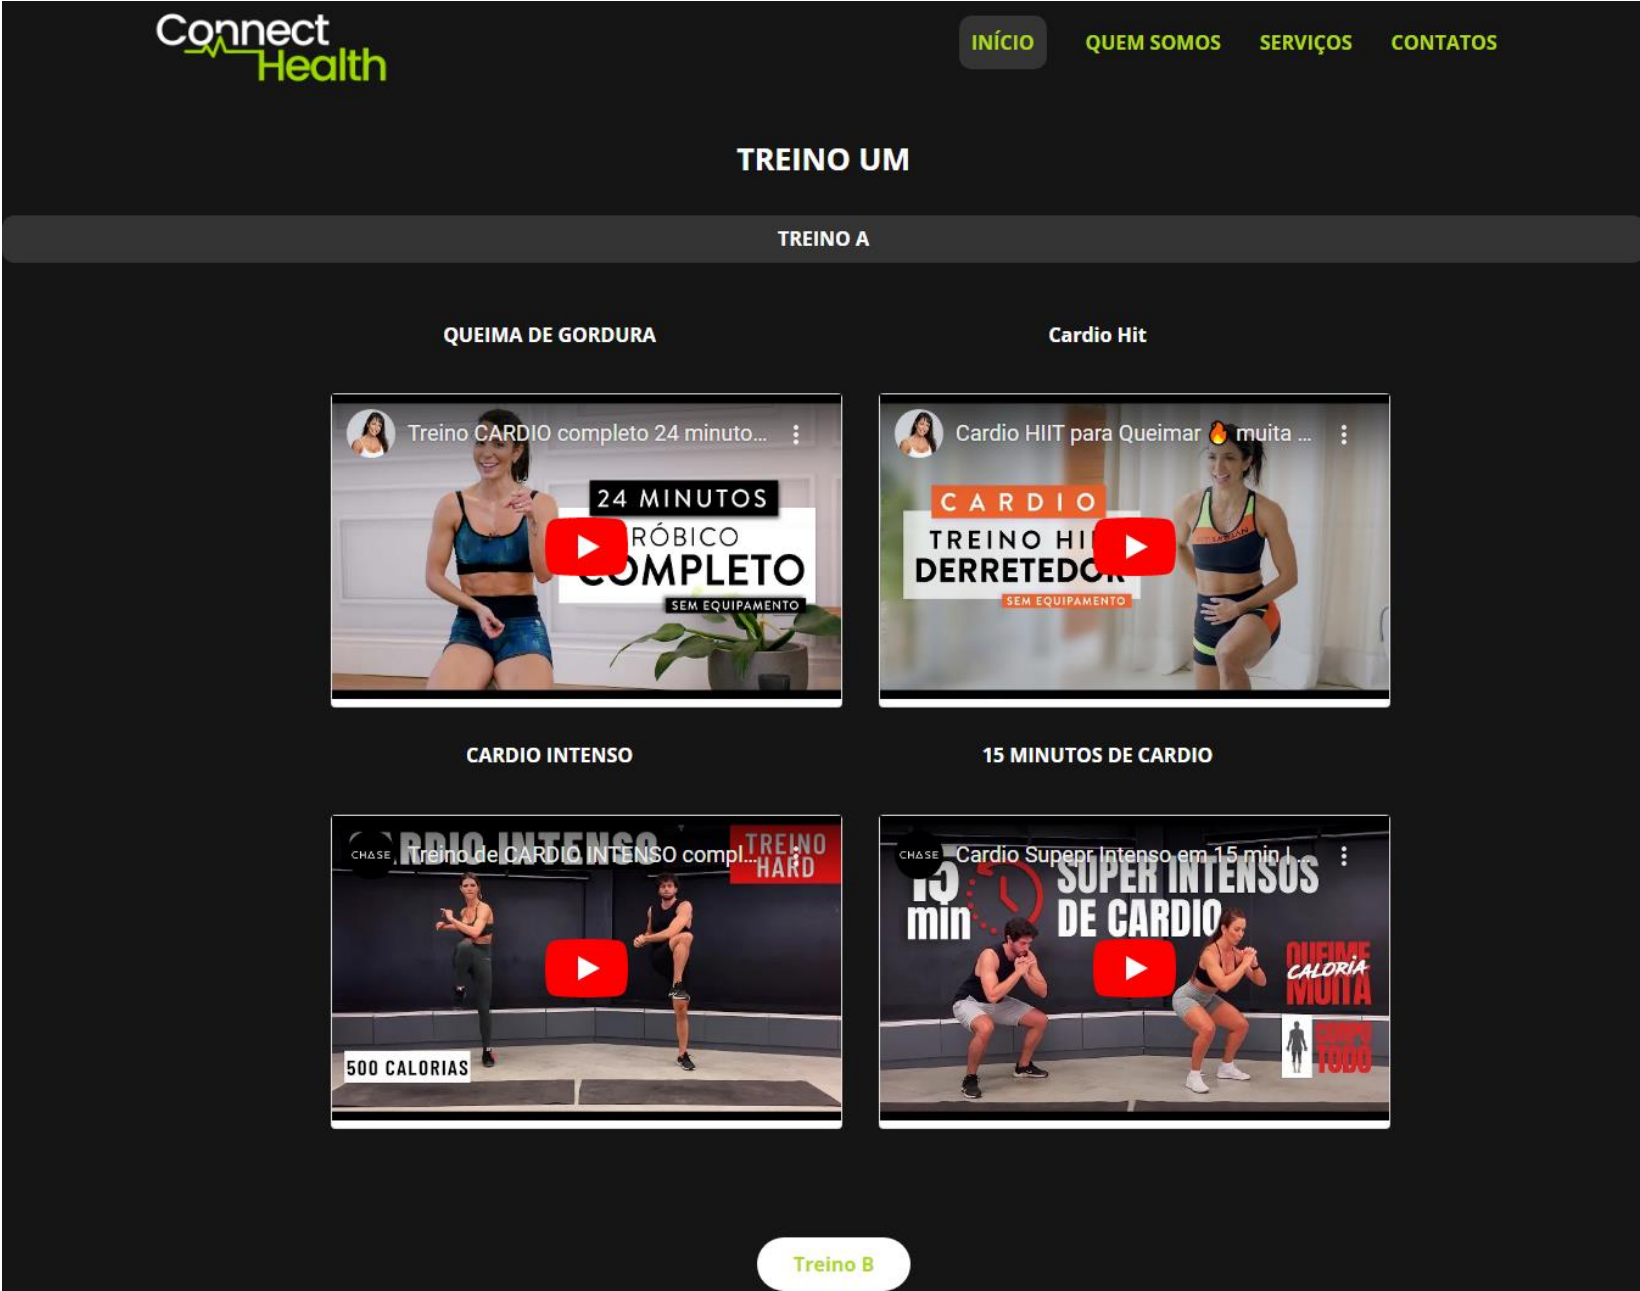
Connect Health

INÍCIO QUEM SOMOS SERVIÇOS CONTATOS

TREINO UM

TREINO A

QUEIMA DE GORDURA

Cardio Hit

Treino CARDIO completo 24 minuto...

24 MINUTOS
RÓBICO
COMPLETO
SEM EQUIPAMENTO

Cardio HIIT para Queimar 🔥 muita ...

CARDIO
TREINO HI
DERRETEDO
SEM EQUIPAMENTO

CARDIO INTENSO

15 MINUTOS DE CARDIO

CHASE Treino de CARDIO INTENSO compl...

TREINO HARD

500 CALORIAS

CHASE Cardio Super Intenso em 15 min | ...

15 min
SUPER INTENSOS
DE CARDIO
QUEIME CALORIA MUITA
CORPO TODO

Treino B